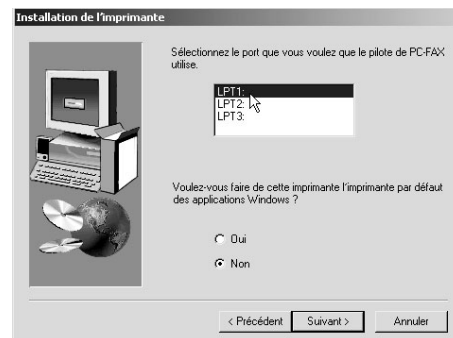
Installation de l'imprimante

Sélectionnez le port que vous voulez que le pilote de PC-FAX utilise.

LPT1:
LPT2:
LPT3:

Voulez-vous faire de cette imprimante l'imprimante par défaut des applications Windows ?

Oui

Non

< Précédent

Suivant >

Annuler